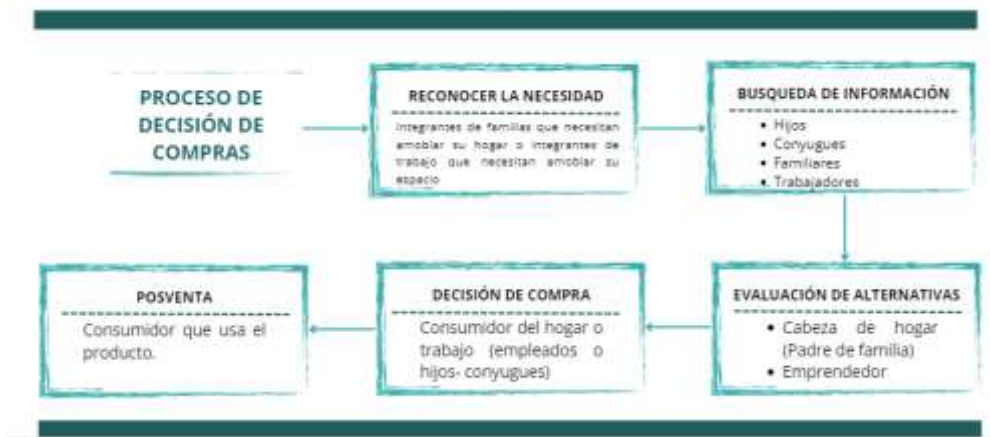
PROCESO DE DECISIÓN DE COMPRAS

RECONOCER LA NECESIDAD

Integrantes de familias que necesitan amoblar su hogar o integrantes de trabajo que necesitan amoblar su espacio

BUSQUEDA DE INFORMACIÓN

- Hijos
- Conyugues
- Familiares
- Trabajadores

EVALUACIÓN DE ALTERNATIVAS

- Cabeza de hogar (Padre de familia)
- Emprendedor

DECISIÓN DE COMPRA

Consumidor del hogar o trabajo (empleados o hijos- conyugues)

POSVENTA

Consumidor que usa el producto.